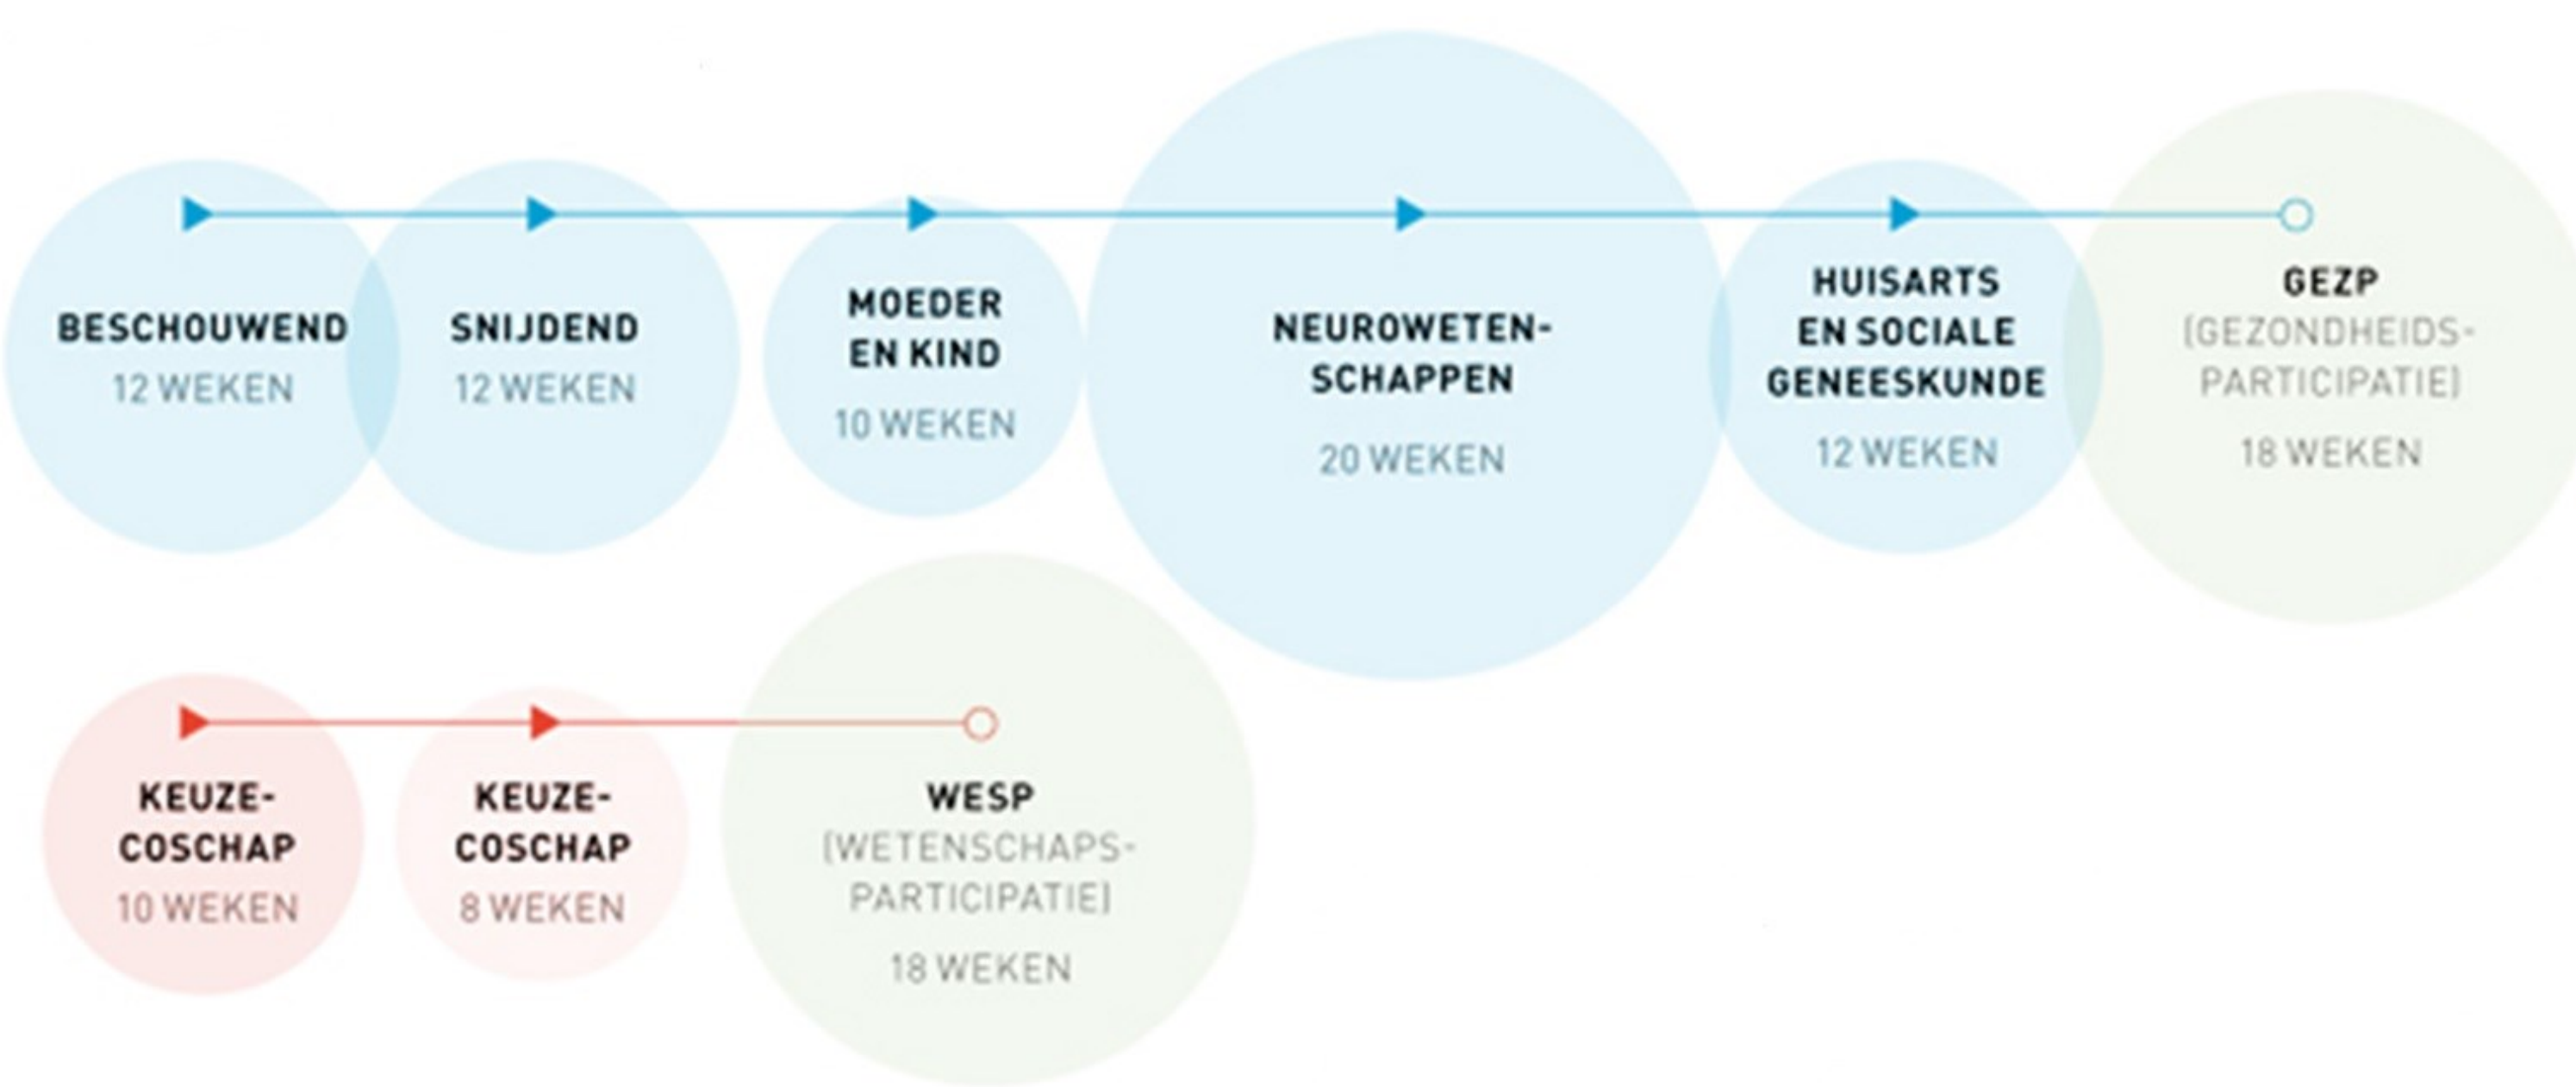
BESCHOUWEND
12 WEKEN

SNIJDEND
12 WEKEN

MOEDER EN KIND
10 WEKEN

NEUROWETENSCHAPPEN
20 WEKEN

HUISARTS EN SOCIALE GENEESKUNDE
12 WEKEN

GEZP
(GEZONDHEIDS-PARTICIPATIE)
18 WEKEN

KEUZE-COSCHAP
10 WEKEN

KEUZE-COSCHAP
8 WEKEN

WESP
(WETENSCHAPS-PARTICIPATIE)
18 WEKEN